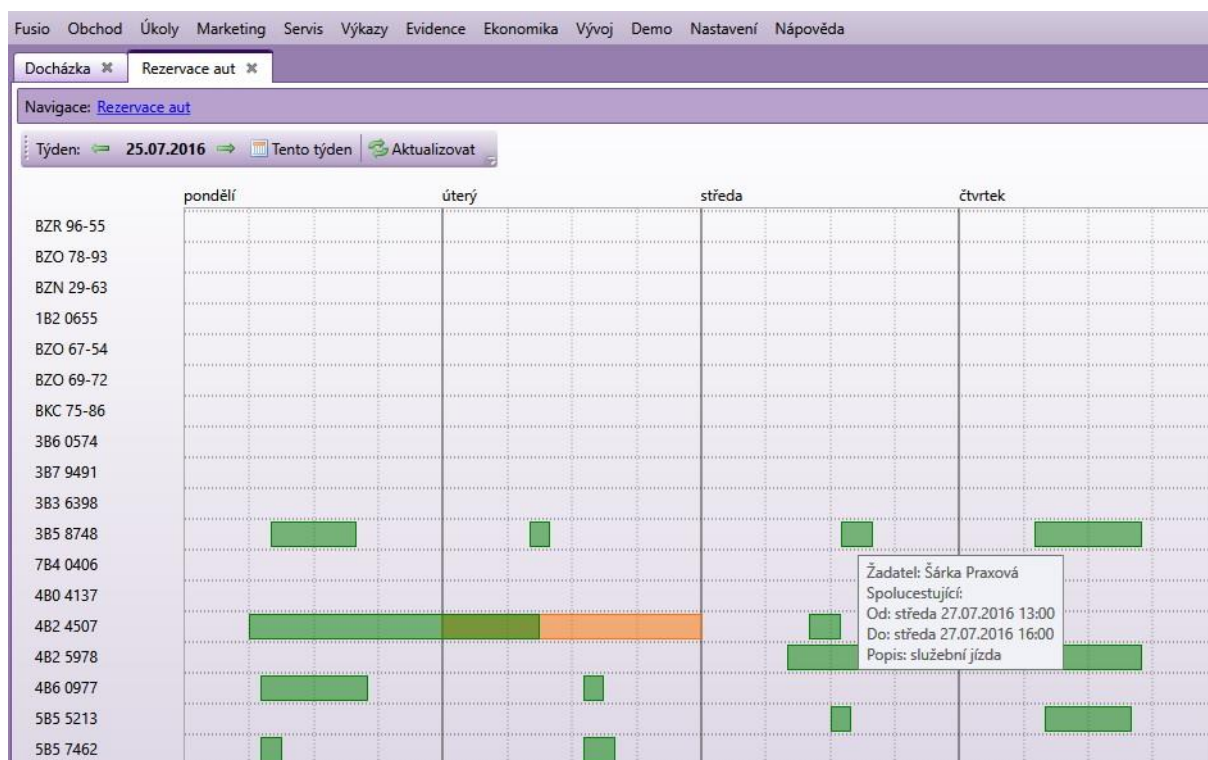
Fusio Obchod Úkoly Marketing Servis Výkazy Evidence Ekonomika Vývoj Demo Nastavení Nápověda

Docházka ✖ Rezervace aut ✖

Navigace: Rezervace aut

Týden: ⇐ 25.07.2016 ⇒ Tento týden Aktualizovat

pondělí úterý středa čtvrtek

BZR 96-55
BZO 78-93
BZN 29-63
1B2 0655
BZO 67-54
BZO 69-72
BKC 75-86
3B6 0574
3B7 9491
3B3 6398
3B5 8748
7B4 0406
4B0 4137
4B2 4507
4B2 5978
4B6 0977
5B5 5213
5B5 7462

Žadatel: Šárka Praxová
Spolucestující:
Od: středa 27.07.2016 13:00
Do: středa 27.07.2016 16:00
Popis: služební jízda